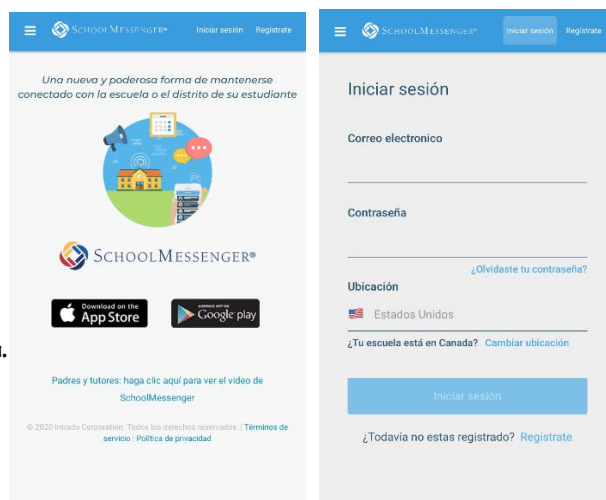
SchoolMessenger® Iniciar sesión Regístrate

Una nueva y poderosa forma de mantenerse conectado con la escuela o el distrito de su estudiante

SchoolMessenger®

Download on the App Store

ANDROID APP ON Google play

Padres y tutores: haga clic aquí para ver el video de SchoolMessenger

© 2020 Intrado Corporation. Todos los derechos reservados. | Términos de servicio | Política de privacidad

SchoolMessenger® Iniciar sesión Regístrate

Iniciar sesión

Correo electronico

Contraseña

¿Olvidaste tu contraseña?

Ubicación

Estados Unidos

¿Tu escuela está en Canadá? Cambiar ubicación

Iniciar sesión

¿Todavía no estas registrado? Regístrate